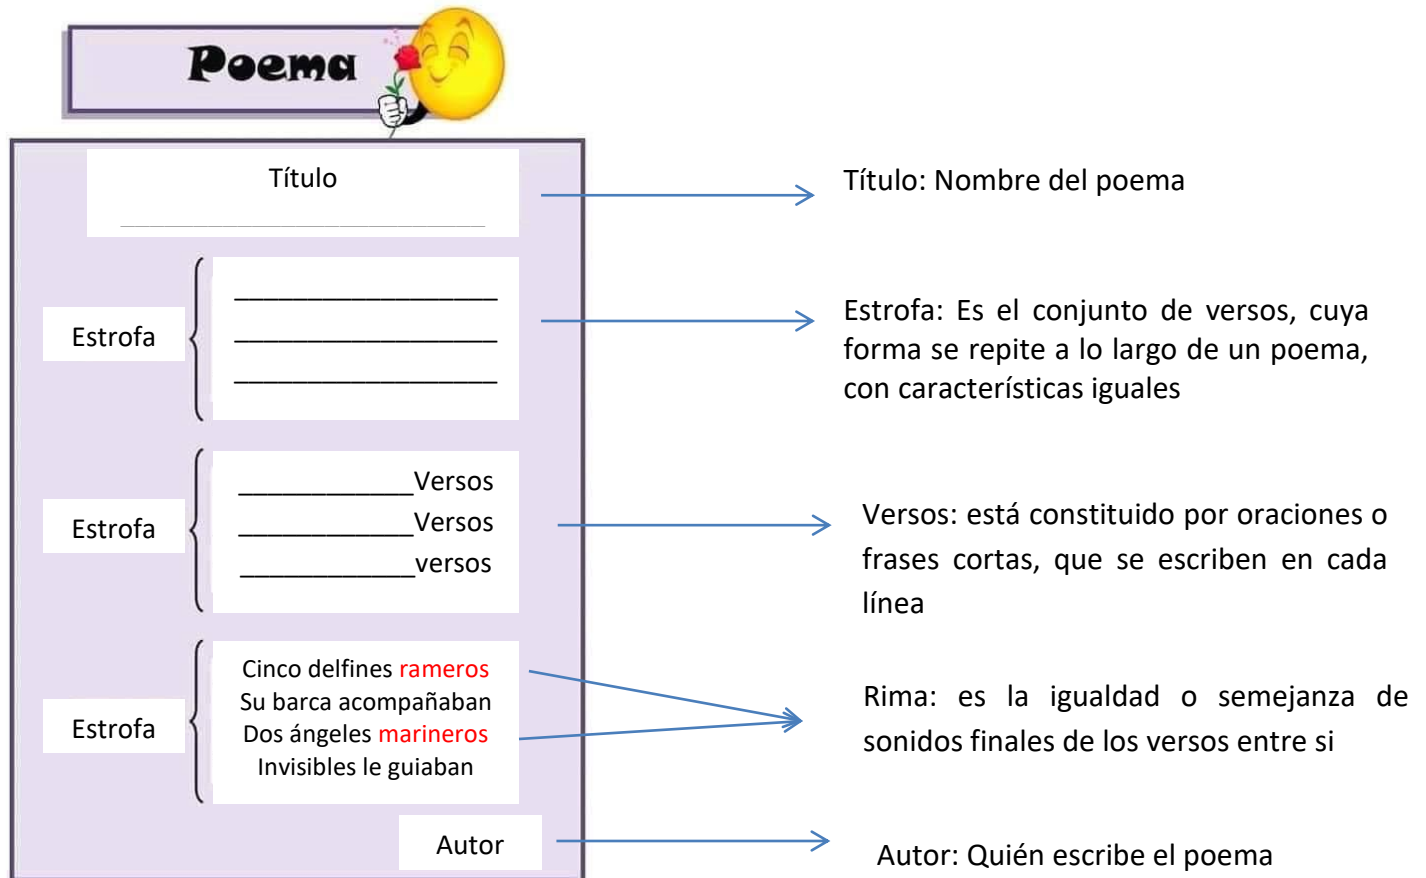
Poema

Título

Estrofa

_______________
_______________
_______________

Estrofa

__________Versos
__________Versos
__________versos

Estrofa

Cinco delfines rameros
Su barca acompañaban
Dos ángeles marineros
Invisibles le guiaban

Autor

Título: Nombre del poema

Estrofa: Es el conjunto de versos, cuya forma se repite a lo largo de un poema, con características iguales

Versos: está constituido por oraciones o frases cortas, que se escriben en cada línea

Rima: es la igualdad o semejanza de sonidos finales de los versos entre si

Autor: Quién escribe el poema